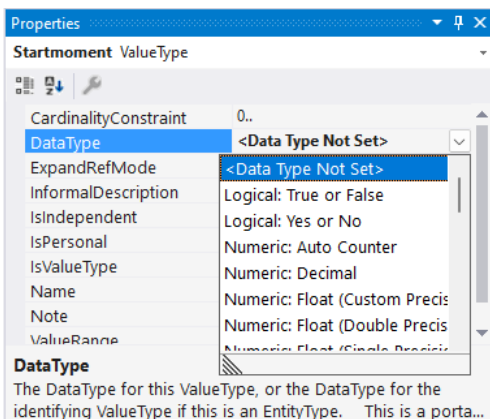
Properties

Startmoment ValueType

| | |
|---|---|
| CardinalityConstraint | 0.. |
| DataType | <Data Type Not Set> |
| ExpandRefMode | <Data Type Not Set> |
| InformalDescription | Logical: True or False |
| IsIndependent | Logical: Yes or No |
| IsPersonal | Numeric: Auto Counter |
| IsValueType | Numeric: Decimal |
| Name | Numeric: Float (Custom Precis |
| Note | Numeric: Float (Double Precis |
| ValueRange | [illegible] |

DataType

The DataType for this ValueType, or the DataType for the identifying ValueType if this is an EntityType. This is a porta...